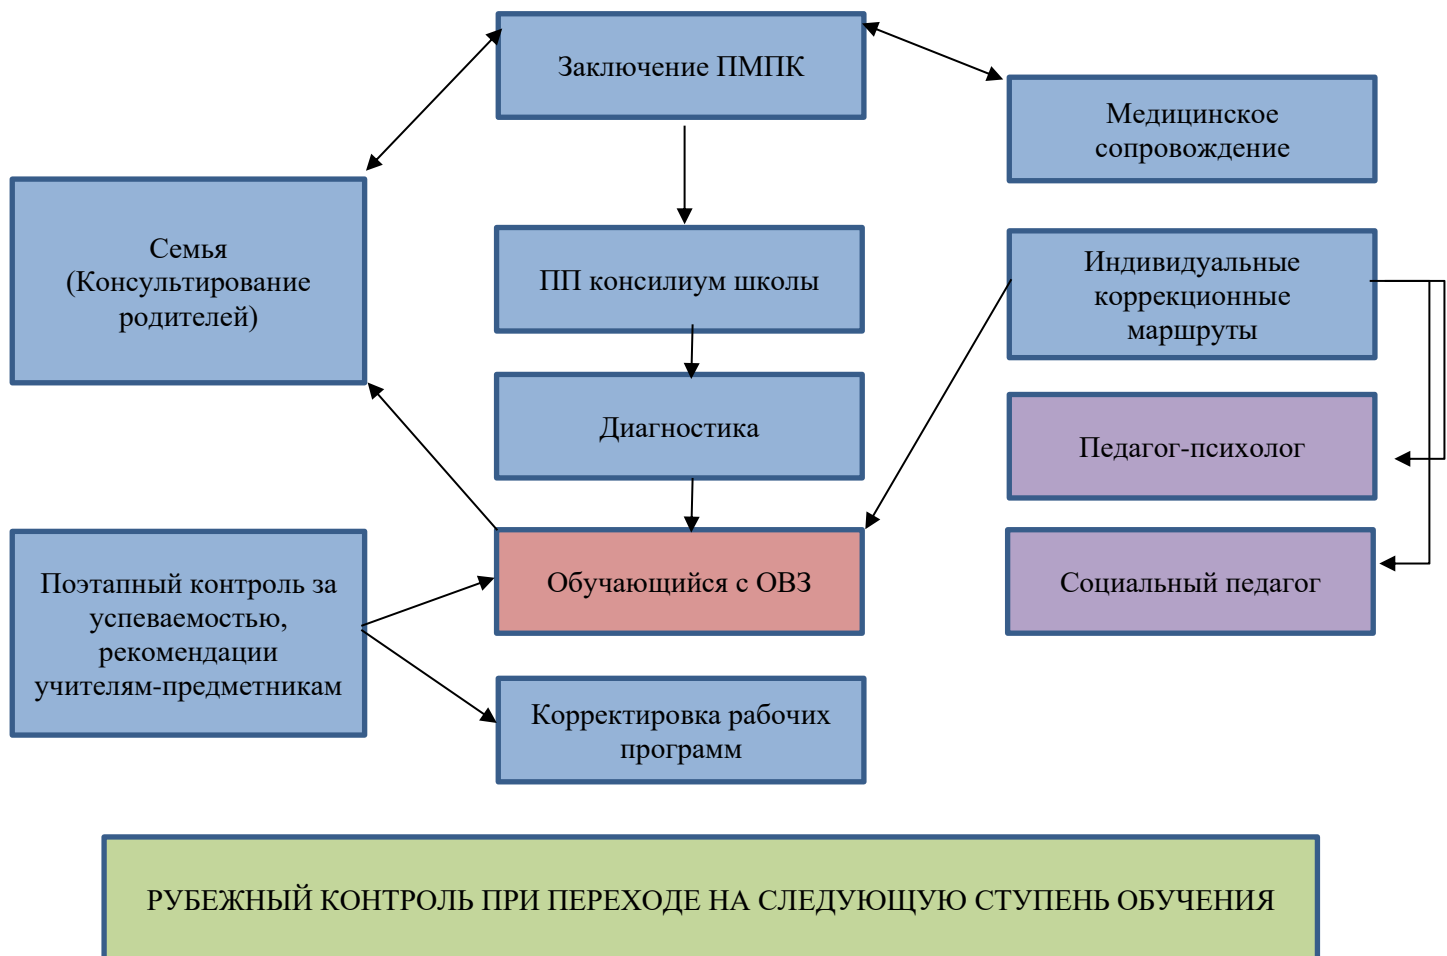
Заключение ПМПК

Медицинское сопровождение

Семья (Консультирование родителей)

ПП консилиум школы

Индивидуальные коррекционные маршруты

Диагностика

Педагог-психолог

Обучающийся с ОВЗ

Социальный педагог

Поэтапный контроль за успеваемостью, рекомендации учителям-предметникам

Корректировка рабочих программ

РУБЕЖНЫЙ КОНТРОЛЬ ПРИ ПЕРЕХОДЕ НА СЛЕДУЮЩУЮ СТУПЕНЬ ОБУЧЕНИЯ